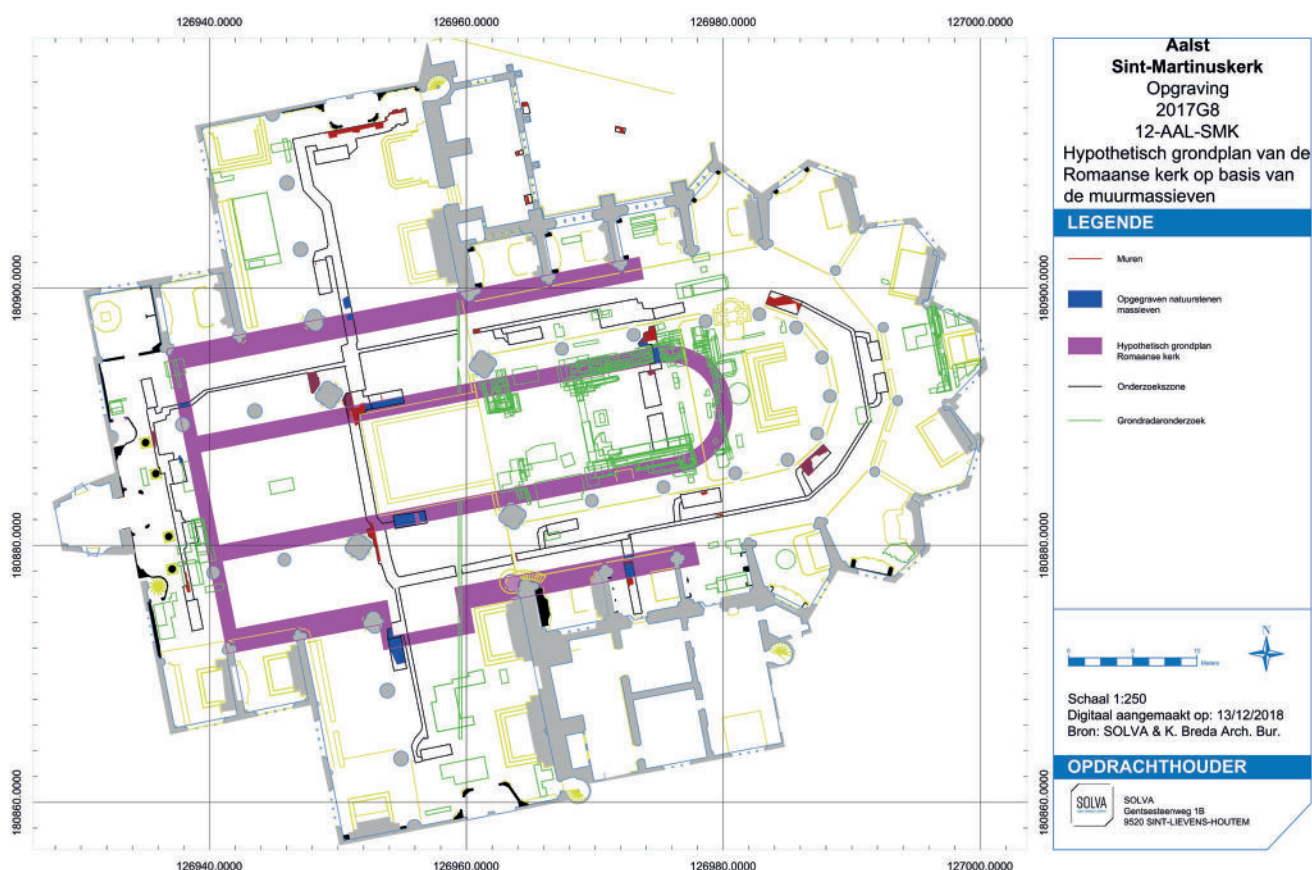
126940.0000 126960.0000 126980.0000 127000.0000

Aalst
Sint-Martinuskerk
Opgraving
2017G8
12-AAL-SMK
Hypothetisch grondplan van de Romaanse kerk op basis van de muurmassieven

LEGENDE

Muren

Opgegraven natuurstenen massieven

Hypothetisch grondplan Romaanse kerk

Onderzoekszone

Grondradaronderzoek

180900.0000
180880.0000
180860.0000

N

0 5 10 Meters

Schaal 1:250
Digitaal aangemaakt op: 13/12/2018
Bron: SOLVA & K. Breda Arch. Bur.

OPDRACHTHOUDER

SOLVA
SOLVA
Gentsesteenweg 1B
9520 SINT-LIEVENS-HOUTEM

126940.0000 126960.0000 126980.0000 127000.0000